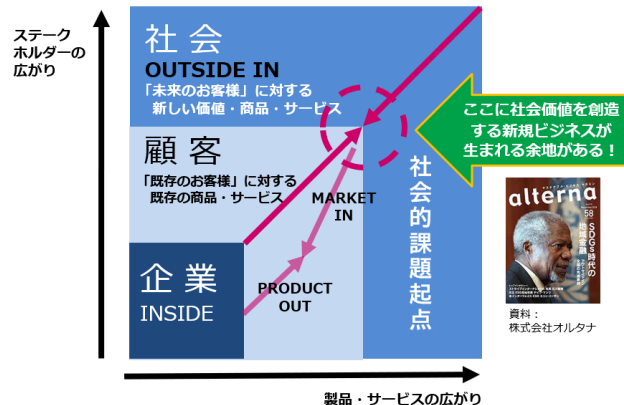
ステークホルダーの広がり

社会
OUTSIDE IN
「未来のお客様」に対する新しい価値・商品・サービス

顧客
「既存のお客様」に対する既存の商品・サービス

MARKET IN

企業
INSIDE

PRODUCT OUT

社会的課題起点

ここに社会価値を創造する新規ビジネスが生まれる余地がある！

alterna
58
SDGs時代の
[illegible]

資料：株式会社オルタナ

製品・サービスの広がり